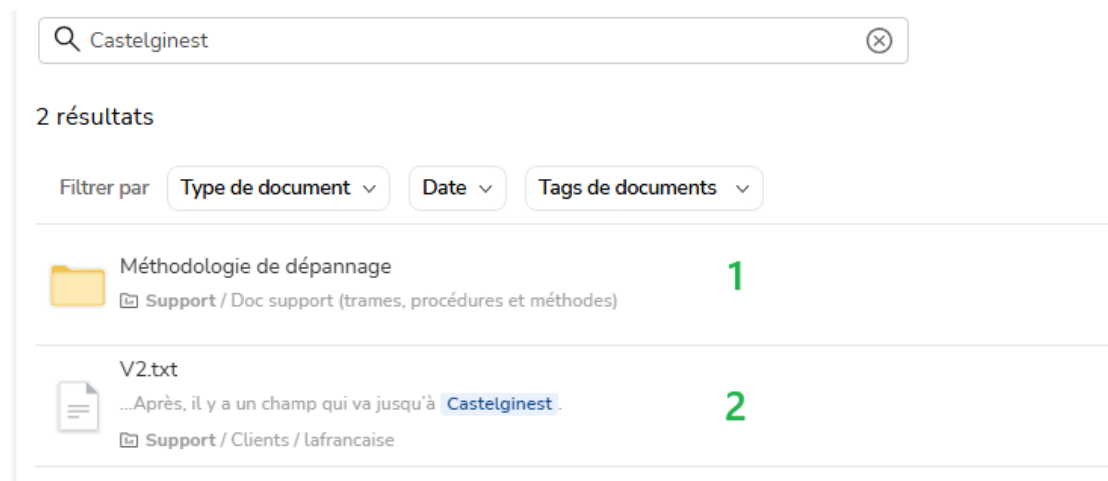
Castelginest

2 résultats

Filtrer par Type de document Date Tags de documents

Méthodologie de dépannage
Support / Doc support (trames, procédures et méthodes)
1

V2.txt
...Après, il y a un champ qui va jusqu'à Castelginest.
Support / Clients / lafrancaise
2